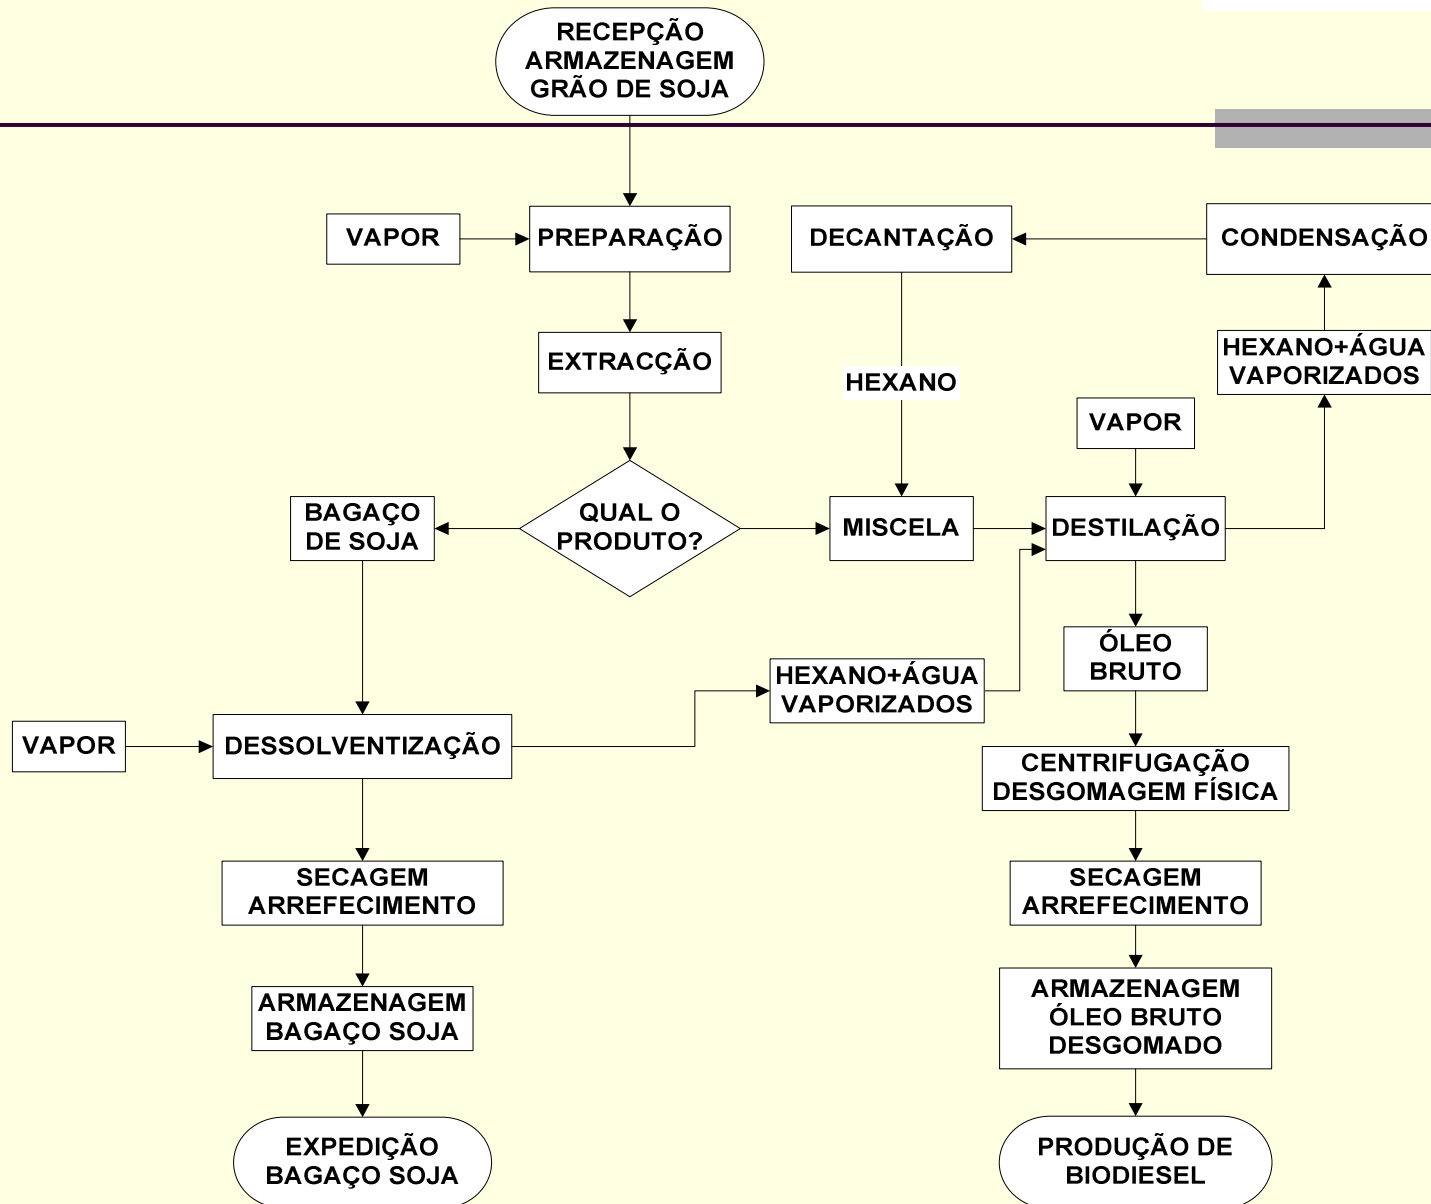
RECEPÇÃO
ARMAZENAGEM
GRÃO DE SOJA

VAPOR

PREPARAÇÃO

DECANTAÇÃO

CONDENSAÇÃO

EXTRACÇÃO

HEXANO

HEXANO+ÁGUA
VAPORIZADOS

VAPOR

BAGAÇO
DE SOJA

QUAL O
PRODUTO?

MISCELA

DESTILAÇÃO

ÓLEO
BRUTO

HEXANO+ÁGUA
VAPORIZADOS

VAPOR

DESSOLVENTIZAÇÃO

CENTRIFUGAÇÃO
DESGOMAGEM FÍSICA

SECAGEM
ARREFECIMENTO

SECAGEM
ARREFECIMENTO

ARMAZENAGEM
BAGAÇO SOJA

ARMAZENAGEM
ÓLEO BRUTO
DESGOMADO

EXPEDIÇÃO
BAGAÇO SOJA

PRODUÇÃO DE
BIODIESEL